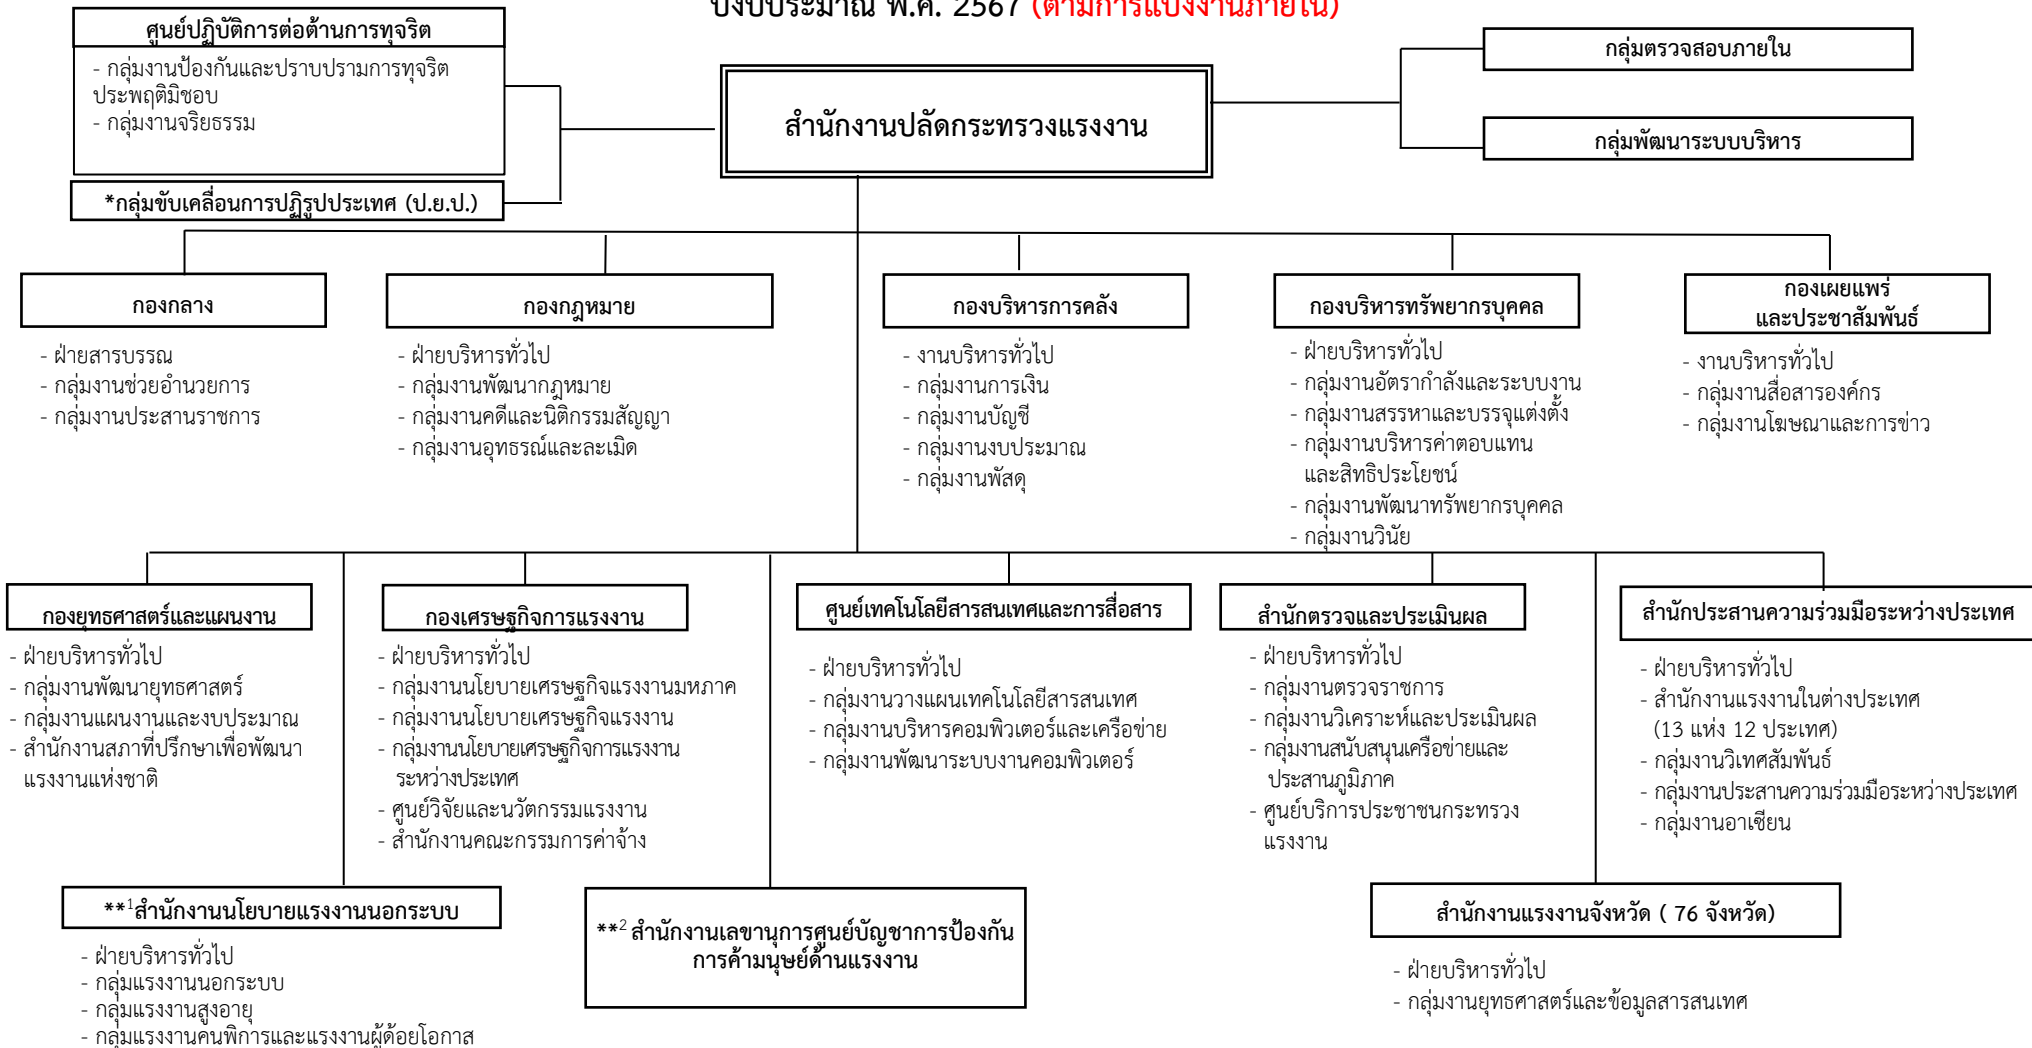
ปีงบประมาณ พ.ศ. 2567 (ตามการแบ่งงานภายใน)

ศูนย์ปฏิบัติการต่อต้านการทุจริต
- กลุ่มงานป้องกันและปราบปรามการทุจริตประพฤติมิชอบ
- กลุ่มงานจริยธรรม

*กลุ่มขับเคลื่อนการปฏิรูปประเทศ (ป.ย.ป.)

สำนักงานปลัดกระทรวงแรงงาน

กลุ่มตรวจสอบภายใน

กลุ่มพัฒนาระบบบริหาร

กองกลาง
- ฝ่ายสารบรรณ
- กลุ่มงานช่วยอำนวยการ
- กลุ่มงานประสานราชการ

กองกฎหมาย
- ฝ่ายบริหารทั่วไป
- กลุ่มงานพัฒนากฎหมาย
- กลุ่มงานคดีและนิติกรรมสัญญา
- กลุ่มงานอุทธรณ์และละเมิด

กองบริหารการคลัง
- งานบริหารทั่วไป
- กลุ่มงานการเงิน
- กลุ่มงานบัญชี
- กลุ่มงานงบประมาณ
- กลุ่มงานพัสดุ

กองบริหารทรัพยากรบุคคล
- ฝ่ายบริหารทั่วไป
- กลุ่มงานอัตรากำลังและระบบงาน
- กลุ่มงานสรรหาและบรรจุแต่งตั้ง
- กลุ่มงานบริหารค่าตอบแทนและสิทธิประโยชน์
- กลุ่มงานพัฒนาทรัพยากรบุคคล
- กลุ่มงานวินัย

กองเผยแพร่และประชาสัมพันธ์
- งานบริหารทั่วไป
- กลุ่มงานสื่อสารองค์กร
- กลุ่มงานโฆษณาและการข่าว

กองยุทธศาสตร์และแผนงาน
- ฝ่ายบริหารทั่วไป
- กลุ่มงานพัฒนายุทธศาสตร์
- กลุ่มงานแผนงานและงบประมาณ
- สำนักงานสภาที่ปรึกษาเพื่อพัฒนาแรงงานแห่งชาติ

กองเศรษฐกิจการแรงงาน
- ฝ่ายบริหารทั่วไป
- กลุ่มงานนโยบายเศรษฐกิจแรงงานมหภาค
- กลุ่มงานนโยบายเศรษฐกิจแรงงาน
- กลุ่มงานนโยบายเศรษฐกิจการแรงงานระหว่างประเทศ
- ศูนย์วิจัยและนวัตกรรมแรงงาน
- สำนักงานคณะกรรมการค่าจ้าง

ศูนย์เทคโนโลยีสารสนเทศและการสื่อสาร
- ฝ่ายบริหารทั่วไป
- กลุ่มงานวางแผนเทคโนโลยีสารสนเทศ
- กลุ่มงานบริหารคอมพิวเตอร์และเครือข่าย
- กลุ่มงานพัฒนาระบบงานคอมพิวเตอร์

สำนักตรวจและประเมินผล
- ฝ่ายบริหารทั่วไป
- กลุ่มงานตรวจราชการ
- กลุ่มงานวิเคราะห์และประเมินผล
- กลุ่มงานสนับสนุนเครือข่ายและประสานภูมิภาค
- ศูนย์บริการประชาชนกระทรวงแรงงาน

สำนักประสานความร่วมมือระหว่างประเทศ
- ฝ่ายบริหารทั่วไป
- สำนักงานแรงงานในต่างประเทศ (13 แห่ง 12 ประเทศ)
- กลุ่มงานวิเทศสัมพันธ์
- กลุ่มงานประสานความร่วมมือระหว่างประเทศ
- กลุ่มงานอาเซียน

**$^1$สำนักงานนโยบายแรงงานนอกระบบ
- ฝ่ายบริหารทั่วไป
- กลุ่มแรงงานนอกระบบ
- กลุ่มแรงงานสูงอายุ
- กลุ่มแรงงานคนพิการและแรงงานผู้ด้อยโอกาส

**$^2$ สำนักงานเลขานุการศูนย์บัญชาการป้องกันการค้ามนุษย์ด้านแรงงาน

สำนักงานแรงงานจังหวัด ( 76 จังหวัด)
- ฝ่ายบริหารทั่วไป
- กลุ่มงานยุทธศาสตร์และข้อมูลสารสนเทศ